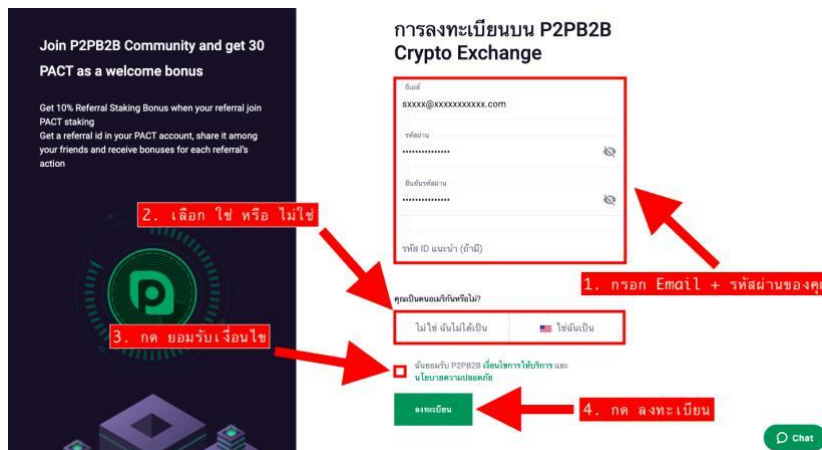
Join P2PB2B Community and get 30 PACT as a welcome bonus

Get 10% Referral Staking Bonus when your referral join PACT staking
Get a referral id in your PACT account, share it among your friends and receive bonuses for each referral's action

2. เลือก ใช่ หรือ ไม่ใช่

3. กด ยอมรับเงื่อนไข

การลงทะเบียนบน P2PB2B Crypto Exchange

อีเมล์
sxxxx@xxxxxxxxxxx.com

รหัสผ่าน
••••••••••••••

ยืนยันรหัสผ่าน
••••••••••••••

รหัส ID แนะนำ (ถ้ามี)

1. กรอก Email + รหัสผ่านของคุ

คุณเป็นคนอเมริกันหรือไม่?

ไม่ใช่ ฉันไม่ได้เป็น

ใช่ฉันเป็น

ฉันยอมรับ P2PB2B เงื่อนไขการให้บริการ และ นโยบายความปลอดภัย

ลงทะเบียน

4. กด ลงทะเบียน

Chat